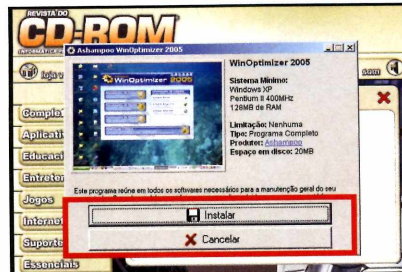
REVISTA DO
CD-ROM
INFORMÁTICA

Ashampoo WinOptimizer 2005

WinOptimizer 2005

WinOptimizer 2005

Sistema Mínimo:
Windows XP
Pentium II 400MHz
128MB de RAM

Limitação: Nenhuma
Tipo: Programa Completo
Produtor: Ashampoo
Espaço em disco: 20MB

Este programa reúne em todos os softwares necessários para a manutenção geral do seu

Instalar

Cancelar

Comple
Aplicati
Educac
Entreter
Jogos
Interne
Suporte
Essenciais